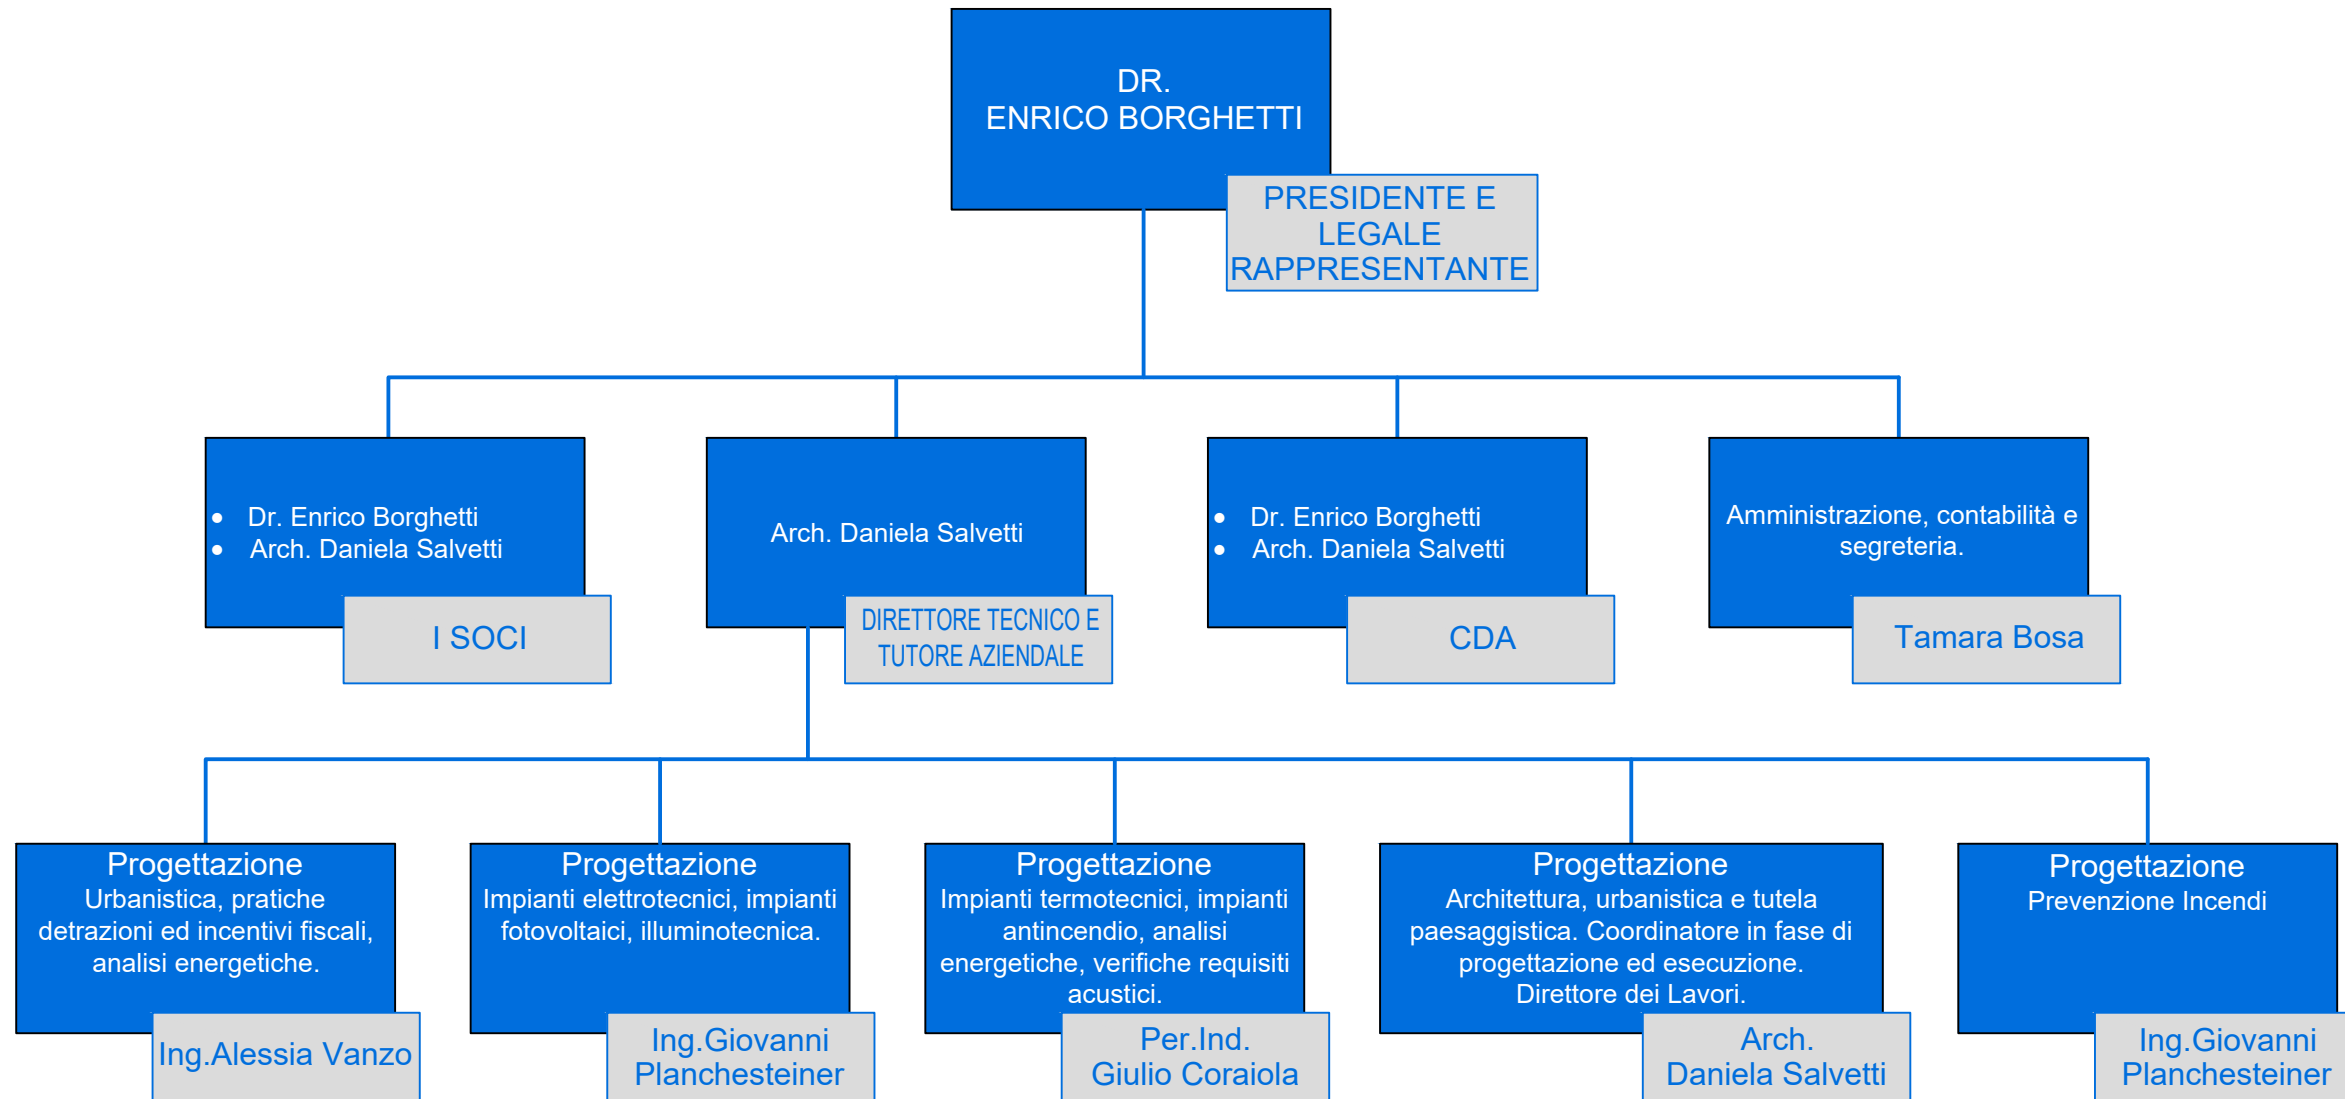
DR.
ENRICO BORGHETTI

PRESIDENTE E LEGALE RAPPRESENTANTE

- Dr. Enrico Borghetti
- Arch. Daniela Salvetti

I SOCI

Arch. Daniela Salvetti

DIRETTORE TECNICO E TUTORE AZIENDALE

- Dr. Enrico Borghetti
- Arch. Daniela Salvetti

CDA

Amministrazione, contabilità e segreteria.

Tamara Bosa

Progettazione
Urbanistica, pratiche detrazioni ed incentivi fiscali, analisi energetiche.

Ing.Alessia Vanzo

Progettazione
Impianti elettrotecnici, impianti fotovoltaici, illuminotecnica.

Ing.Giovanni Planchesteiner

Progettazione
Impianti termotecnici, impianti antincendio, analisi energetiche, verifiche requisiti acustici.

Per.Ind.
Giulio Coraiola

Progettazione
Architettura, urbanistica e tutela paesaggistica. Coordinatore in fase di progettazione ed esecuzione.
Direttore dei Lavori.

Arch.
Daniela Salvetti

Progettazione
Prevenzione Incendi

Ing.Giovanni Planchesteiner